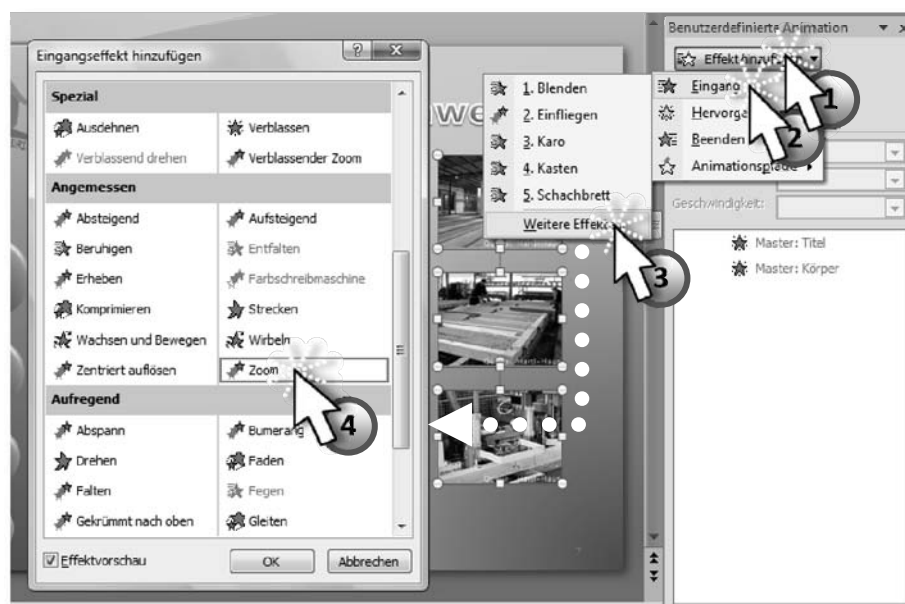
Eingangseffekt hinzufügen

Spezial

Ausdehnen

Verblassen

Verblassend drehen

Verblassender Zoom

Angemessen

Absteigend

Aufsteigend

Beruhigen

Entfalten

Erheben

Farbschreibmaschine

Komprimieren

Strecken

Wachsen und Bewegen

Wirbeln

Zentriert auflösen

Zoom

Aufregend

Abspann

Bumerang

Drehen

Faden

Falten

Fegen

Gekrümmt nach oben

Gleiten

Effektvorschau

OK

Abbrechen

1. Blenden

2. Einfliegen

3. Karo

4. Kasten

5. Schachbrett

Weitere Effek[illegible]

Benutzerdefinierte Animation

Effekt hinzuf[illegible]

Eingang

Hervorge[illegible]

Beenden

Animationspfade

Geschwindigkeit:

Master: Titel

Master: Körper

1

2

3

4